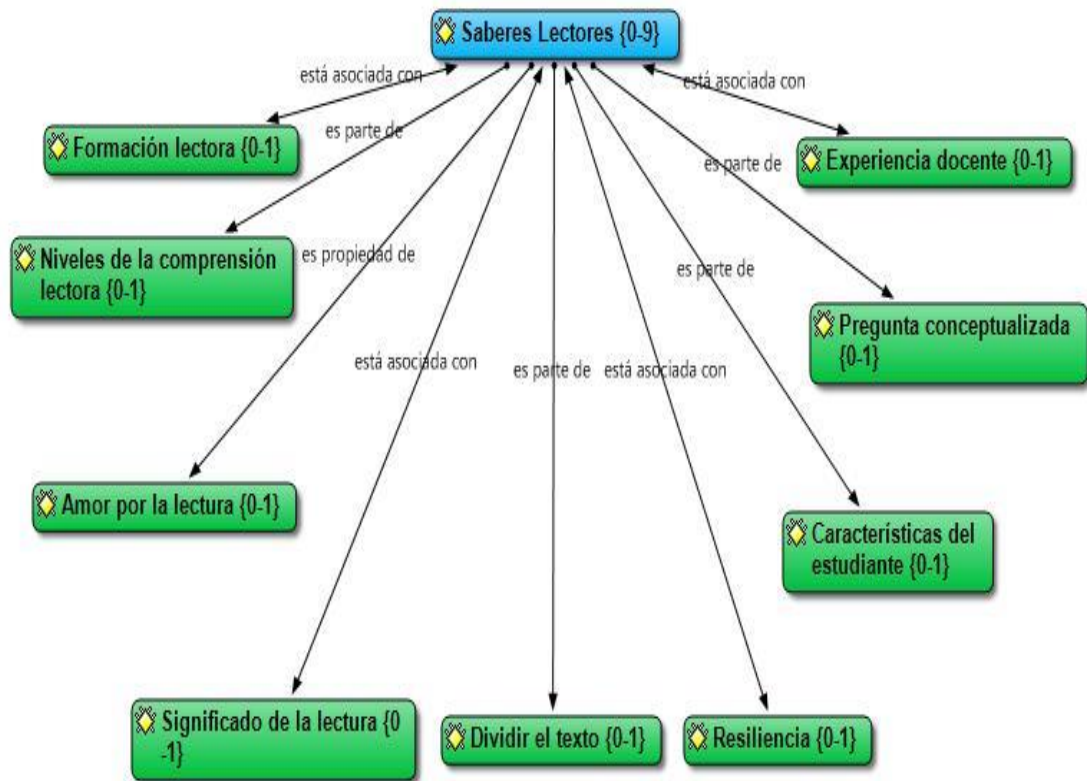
Saberes Lectores {0-9}

está asociada con

está asociada con

Formación lectora {0-1}

es parte de

Experiencia docente {0-1}

es parte de

Niveles de la comprensión lectora {0-1}

es propiedad de

es parte de

Pregunta conceptualizada {0-1}

está asociada con

es parte de

está asociada con

Amor por la lectura {0-1}

Características del estudiante {0-1}

Significado de la lectura {0 -1}

Dividir el texto {0-1}

Resiliencia {0-1}